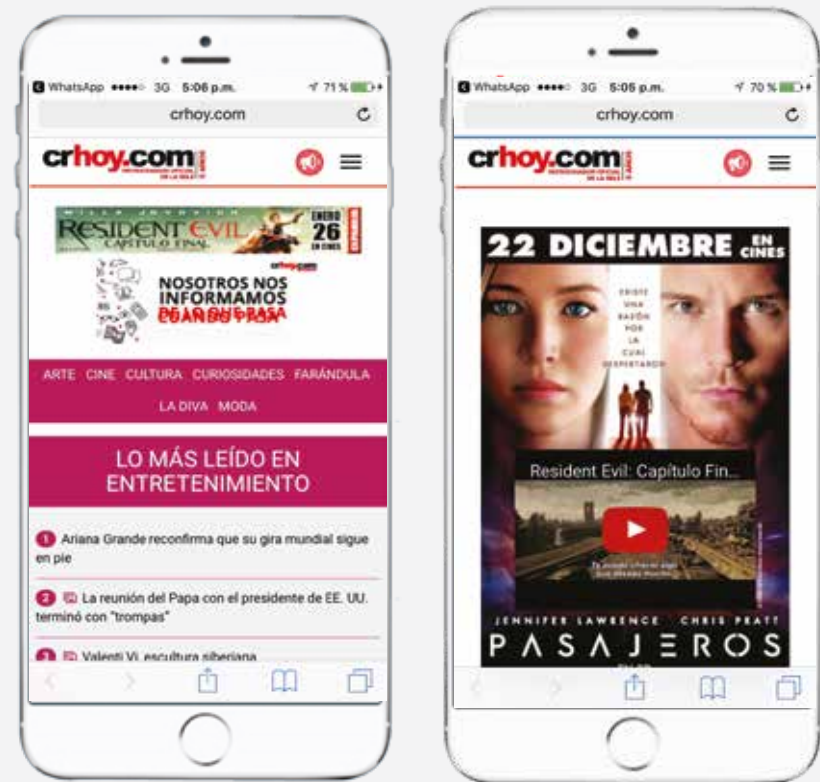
WhatsApp 3G 5:06 p.m. 71 %

crhoy.com

crhoy.com

MILLA JOVOVICH
RESIDENT EVIL
CAPÍTULO FINAL
ENERO 26 EN CINES

crhoy.com
NOSOTROS NOS INFORMAMOS
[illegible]

ARTE CINE CULTURA CURIOSIDADES FARÁNDULA LA DIVA MODA

LO MÁS LEÍDO EN ENTRETENIMIENTO

1 Ariana Grande reconfirma que su gira mundial sigue en pie

2 La reunión del Papa con el presidente de EE. UU. terminó con "trompas"

3 Valenti Vi, escultura siberiana

WhatsApp 3G 5:06 p.m. 70 %

crhoy.com

crhoy.com

22 DICIEMBRE EN CINES

EXISTE UNA RAZÓN POR LA CUAL DESPERTARON

Resident Evil: Capítulo Fin...

JENNIFER LAWRENCE CHRIS PRATT

PASAJEROS